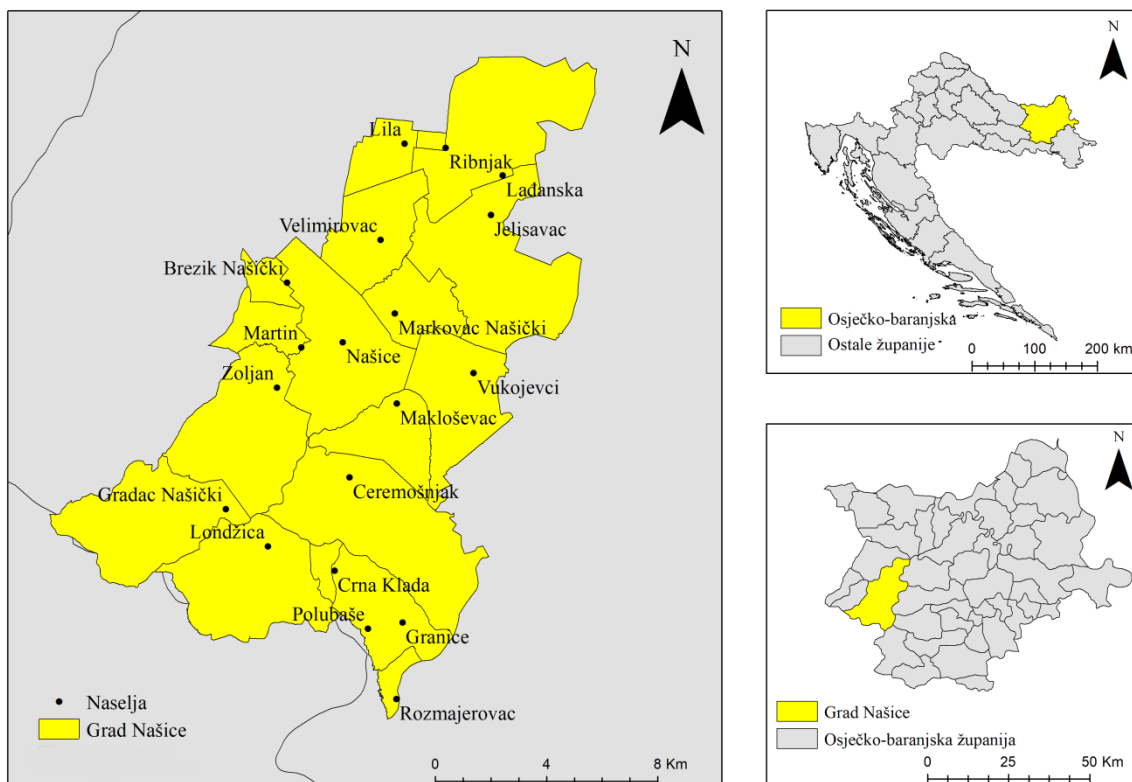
N

Lila
Ribnjak
Lađanska
Jelisavac
Velimirovac
Brezik Našički
Markovac Našički
Martin
Našice
Zoljan
Vukojevci
Makloševac
Ceremošnjak
Gradac Našički
Londžica
Crna Klada
Polubaše
Granice
Rozmajerovac

Naselja
Grad Našice

0 4 8 Km

N

Osječko-baranjska
Ostale županije

0 100 200 km

N

Grad Našice
Osječko-baranjska županija

0 25 50 Km